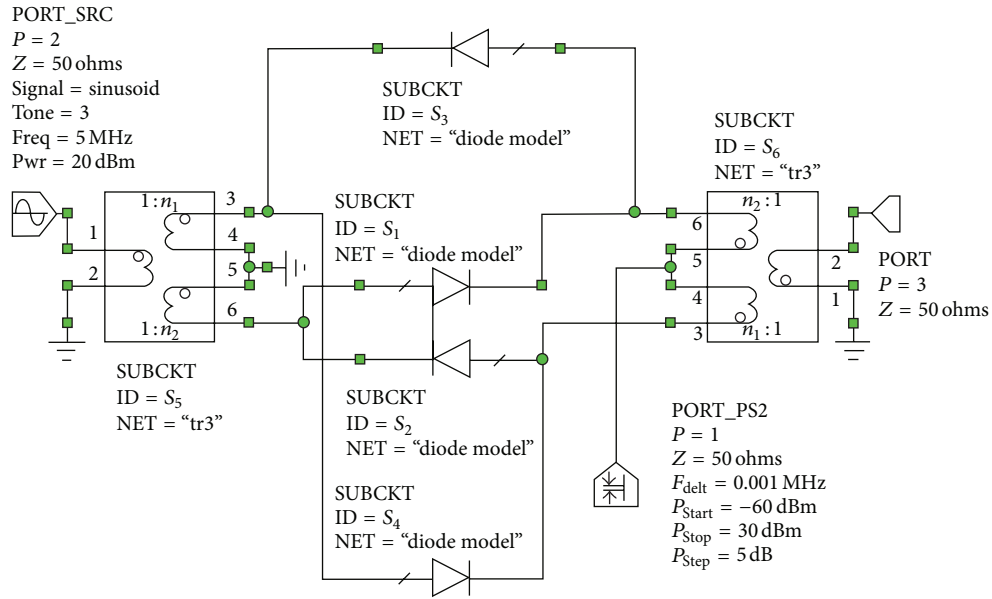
PORT_SRC
$P = 2$
$Z = 50$ ohms
Signal = sinusoid
Tone = 3
Freq = 5 MHz
Pwr = 20 dBm

SUBCKT
ID = $S_3$
NET = "diode model"

SUBCKT
ID = $S_6$
NET = "tr3"

$1 : n_1$
3
4
5
1
2
6
$1 : n_2$

SUBCKT
ID = $S_1$
NET = "diode model"

$n_2 : 1$
6
5
4
3
$n_1 : 1$
2
1

PORT
$P = 3$
$Z = 50$ ohms

SUBCKT
ID = $S_5$
NET = "tr3"

SUBCKT
ID = $S_2$
NET = "diode model"

PORT_PS2
$P = 1$
$Z = 50$ ohms
$F_{\text{delt}} = 0.001$ MHz
$P_{\text{Start}} = -60$ dBm
$P_{\text{Stop}} = 30$ dBm
$P_{\text{Step}} = 5$ dB

SUBCKT
ID = $S_4$
NET = "diode model"